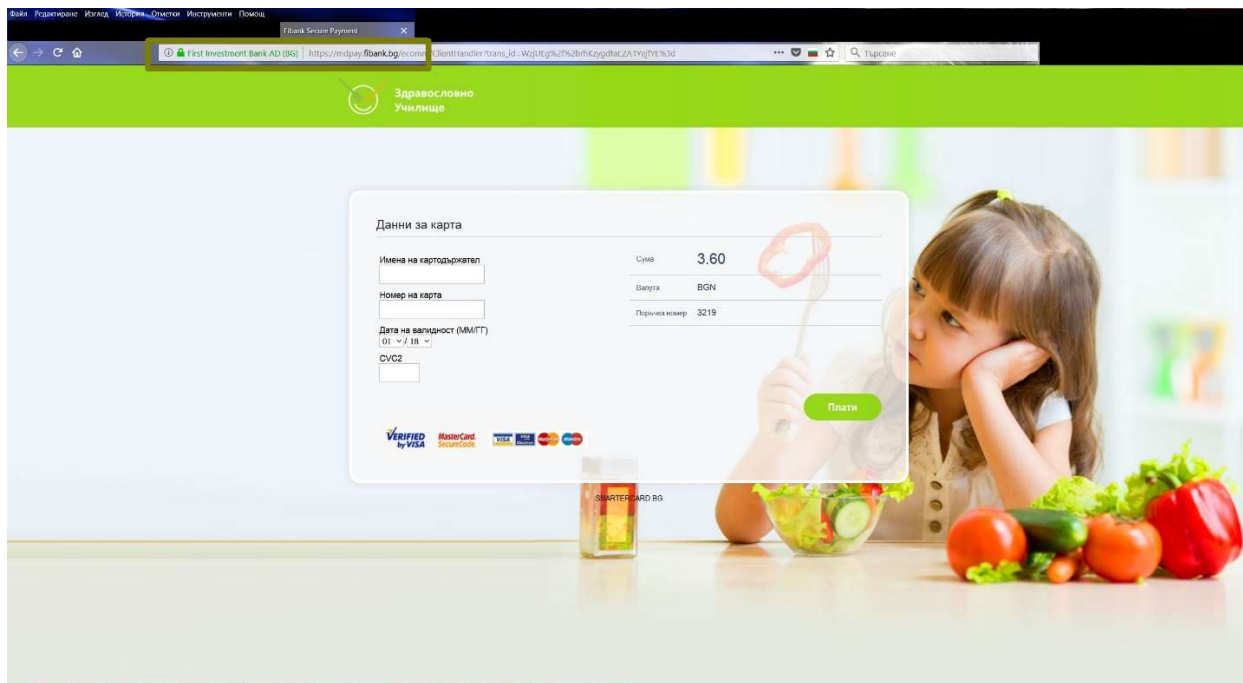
Файл Редактиране Изглед История Отметки Инструменти Помощ

Fibank Secure Payment

First Investment Bank AD (BG) https://mdpay.fibank.bg/ecomm/ClientHandler?trans_id=WzjUEg%2f%2brhKzygdfaLZA1YojfYE%3d

Търсене

Здравословно Училище

Данни за карта

Имена на картодържател

Номер на карта

Дата на валидност (ММ/ГГ)

01 / 18

CVC2

Сума 3.60

Валута BGN

Поръчка номер 3219

Плати

VERIFIED by VISA

MasterCard. SecureCode

SMARTERCARD.BG